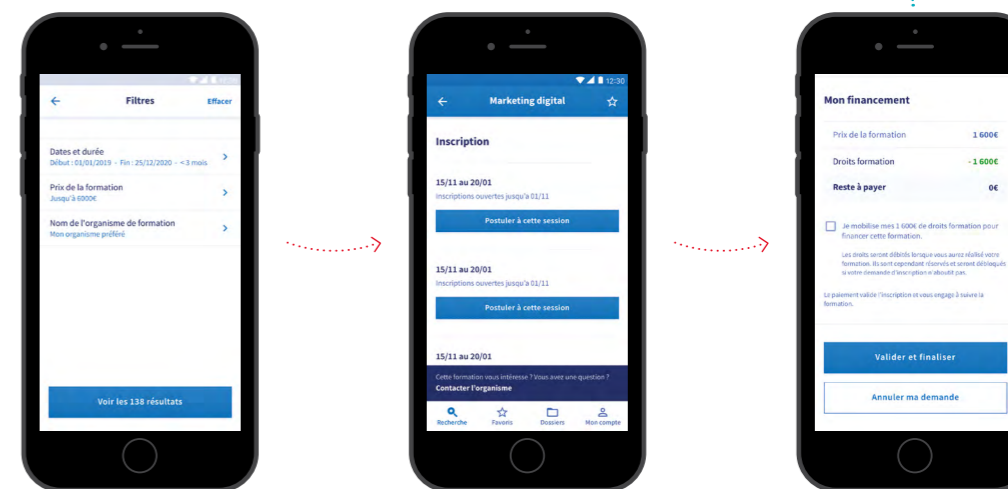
Filtres

Effacer

Dates et durée
Début : 01/01/2019 - Fin : 25/12/2020 - <3 mois

Prix de la formation
Jusqu'à 6000€

Nom de l'organisme de formation
Mon organisme préféré

Voir les 138 résultats

12:30

Marketing digital

Inscription

15/11 au 20/01
Inscriptions ouvertes jusqu'à 01/11

Postuler à cette session

15/11 au 20/01
Inscriptions ouvertes jusqu'à 01/11

Postuler à cette session

15/11 au 20/01

Cette formation vous intéresse ? Vous avez une question ?
Contacter l'organisme

Recherche
Favoris
Dossiers
Mon compte

Mon financement

| Prix de la formation | 1 600€ |
|---|---|
| Droits formation | - 1 600€ |
| Reste à payer | 0€ |

Je mobilise mes 1 600€ de droits formation pour financer cette formation.

Les droits seront débités lorsque vous aurez réalisé votre formation. Ils sont cependant réservés et seront débloqués si votre demande d'inscription n'aboutit pas.

Le paiement valide l'inscription et vous engage à suivre la formation.

Valider et finaliser

Annuler ma demande